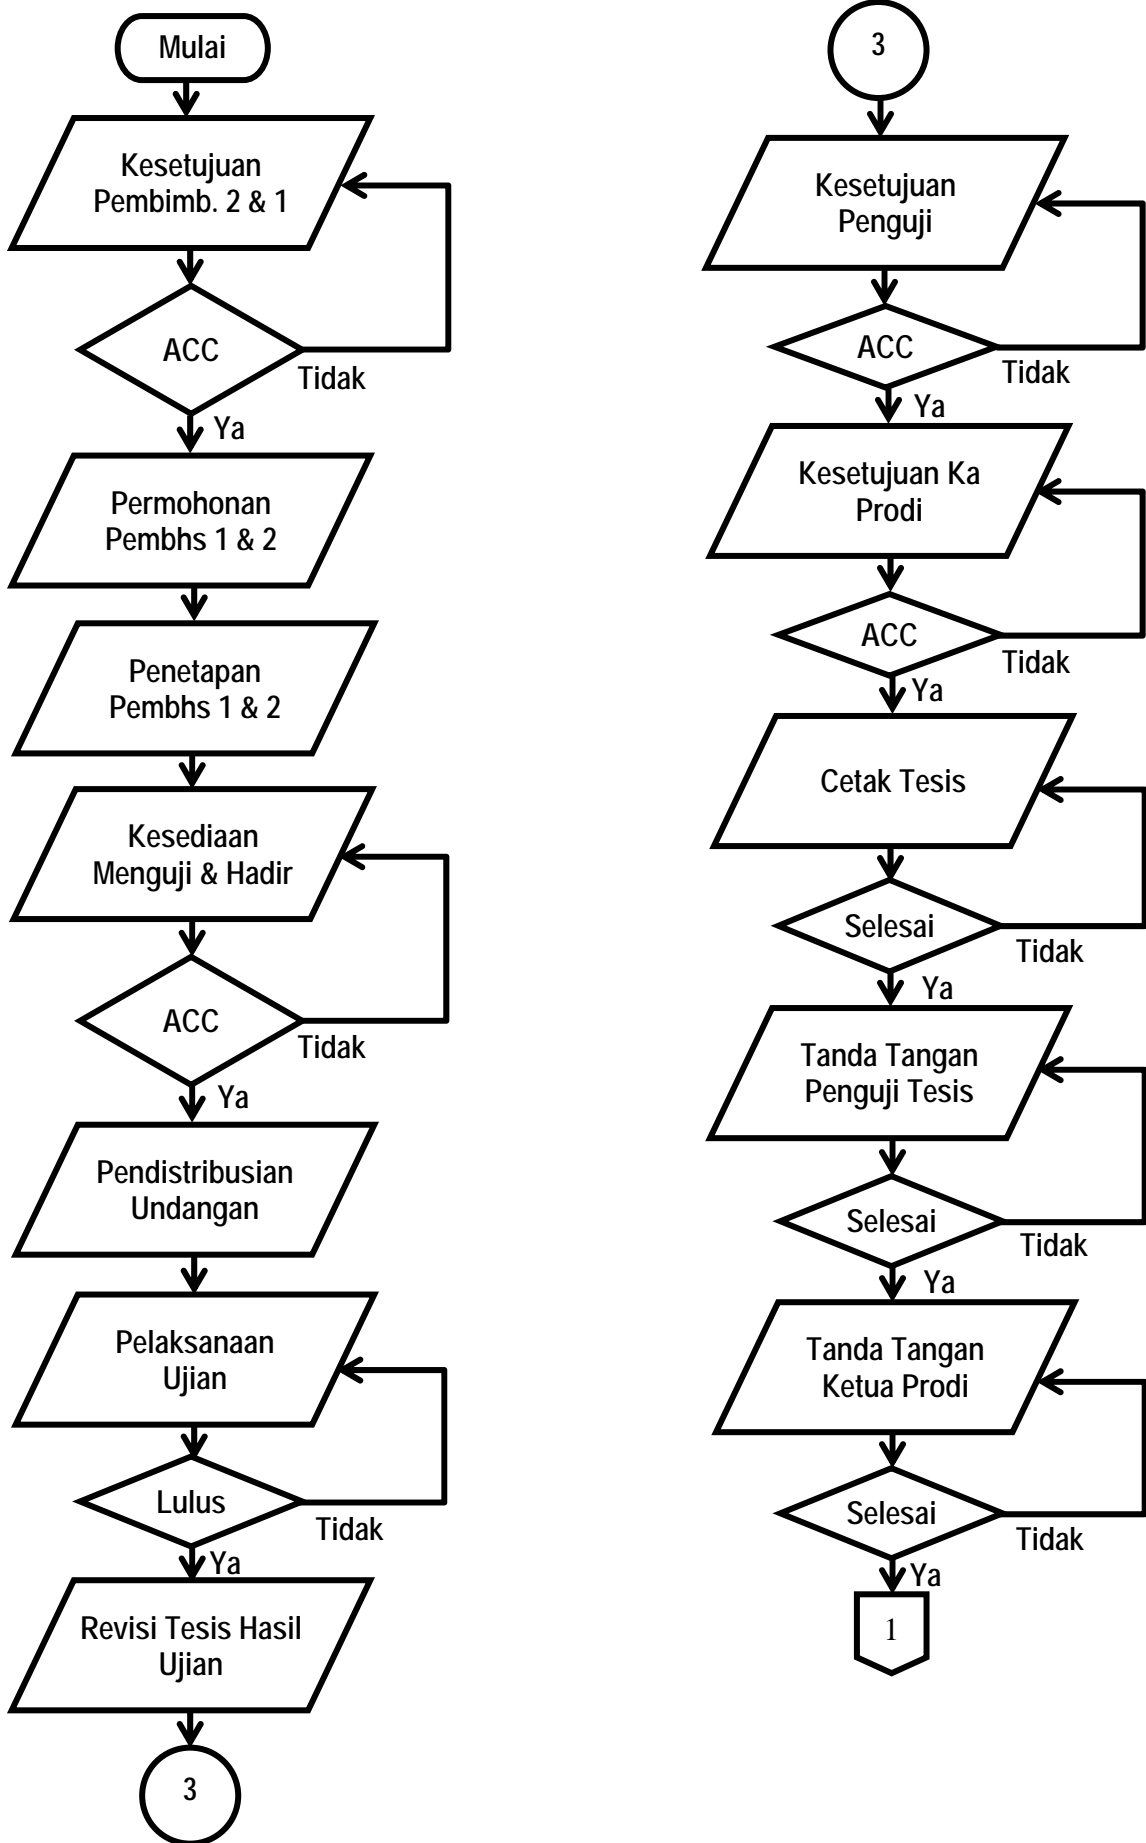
Mulai

Kesetujuan Pembimb. 2 & 1

ACC

Tidak

Ya

Permohonan Pembhs 1 & 2

Penetapan Pembhs 1 & 2

Kesediaan Menguji & Hadir

ACC

Tidak

Ya

Pendistribusian Undangan

Pelaksanaan Ujian

Lulus

Tidak

Ya

Revisi Tesis Hasil Ujian

3

3

Kesetujuan Penguji

ACC

Tidak

Ya

Kesetujuan Ka Prodi

ACC

Tidak

Ya

Cetak Tesis

Selesai

Tidak

Ya

Tanda Tangan Penguji Tesis

Selesai

Tidak

Ya

Tanda Tangan Ketua Prodi

Selesai

Tidak

Ya

1